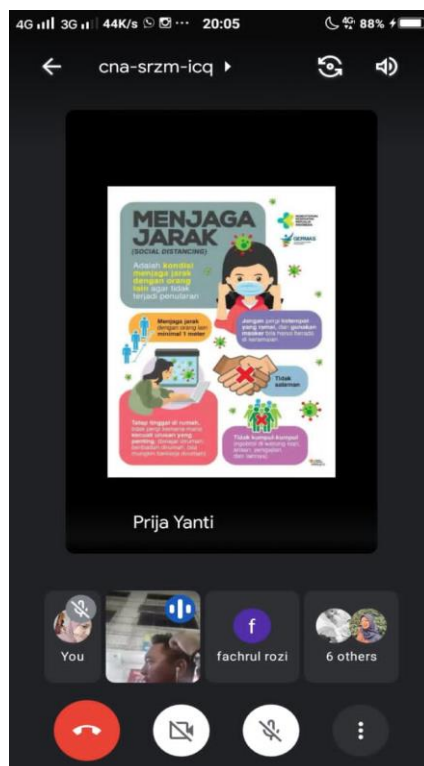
4G 3G 44K/s ··· 20:05 88%

cna-srzm-icq ▸

MENJAGA JARAK
(SOCIAL DISTANCING)

GERMAS

Adalah kondisi menjaga jarak dengan orang lain agar tidak terjadi penularan

Menjaga jarak dengan orang lain minimal 1 meter

Jangan pergi ketempat yang ramai, dan gunakan masker bila harus berada di keramaian

Tidak salaman

Tetap tinggal di rumah, tidak pergi kemana-mana kecuali urusan yang penting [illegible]

Tidak kumpul-kumpul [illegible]

Prija Yanti

You

f

fachrul rozi

6 others